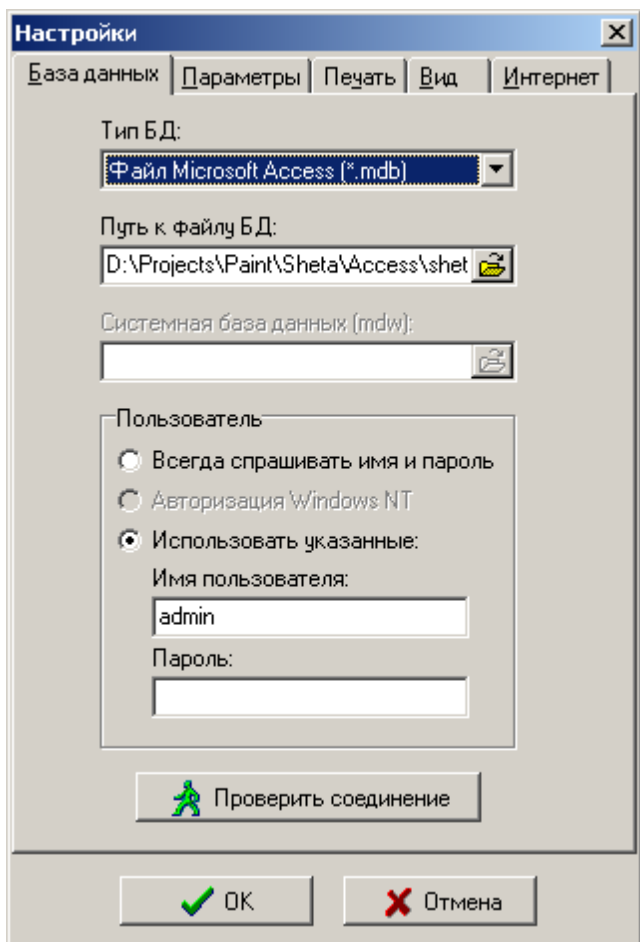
Настройки

База данных | Параметры | Печать | Вид | Интернет

Тип БД:

Файл Microsoft Access (*.mdb)

Путь к файлу БД:

D:\Projects\Paint\Sheta\Access\shet

Системная база данных (mdw):

Пользователь

Всегда спрашивать имя и пароль

Авторизация Windows NT

Использовать указанные:

Имя пользователя:

admin

Пароль:

Проверить соединение

OK

Отмена